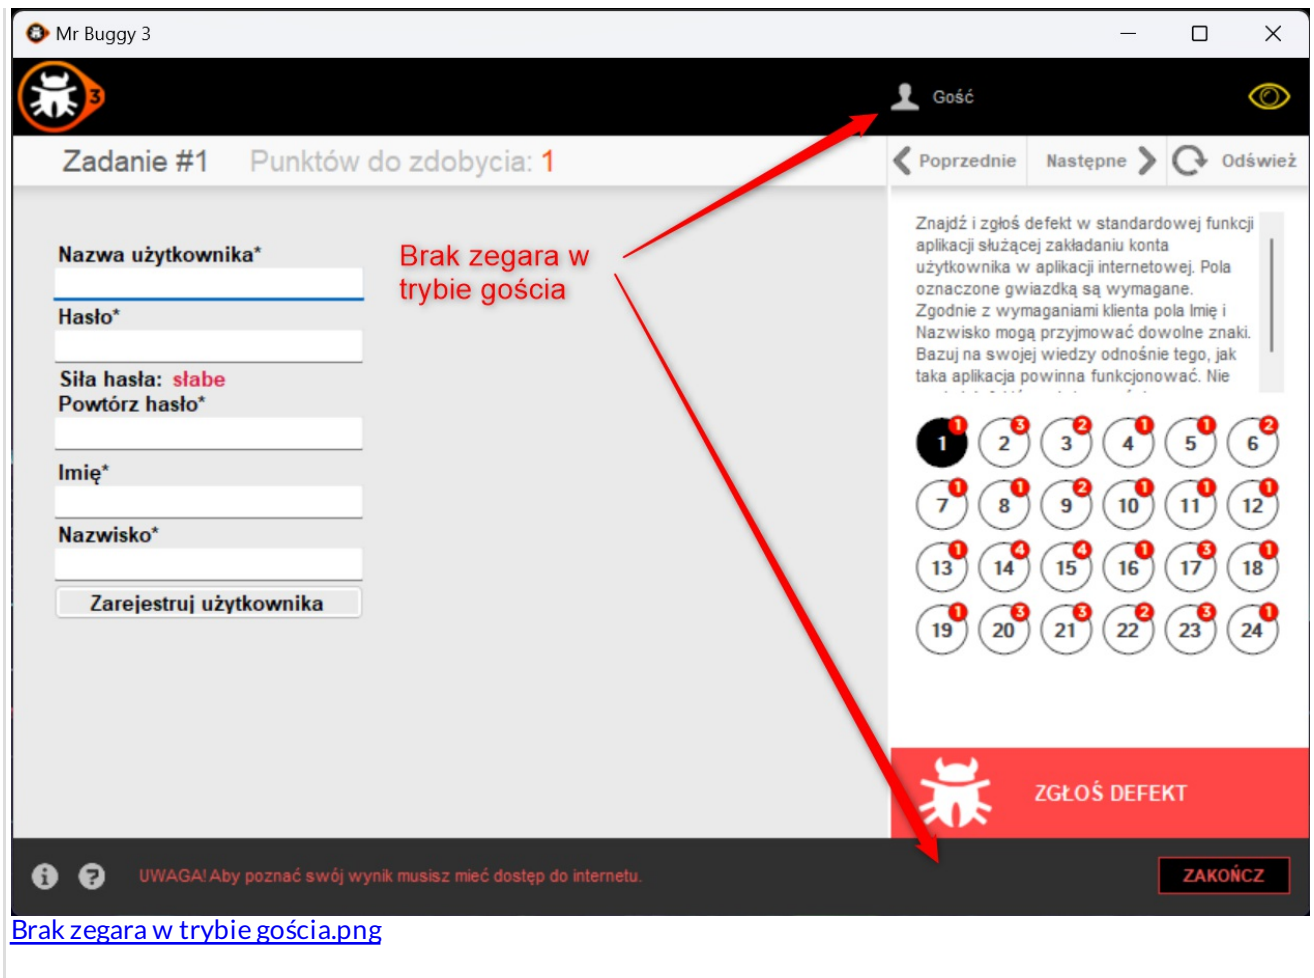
Mr Buggy 3

3

Gość

Zadanie #1 Punktów do zdobycia: 1

Poprzednie Następne Odśwież

Nazwa użytkownika*

Hasło*

Siła hasła: słabe

Powtórz hasło*

Imię*

Nazwisko*

Zarejestruj użytkownika

Brak zegara w trybie gościa

Znajdź i zgłoś defekt w standardowej funkcji aplikacji służącej zakładaniu konta użytkownika w aplikacji internetowej. Pola oznaczone gwiazdką są wymagane. Zgodnie z wymaganiami klienta pola Imię i Nazwisko mogą przyjmować dowolne znaki. Bazuj na swojej wiedzy odnośnie tego, jak taka aplikacja powinna funkcjonować. Nie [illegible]

| 1 (1) | 2 (3) | 3 (2) | 4 (1) | 5 (1) | 6 (2) |
|---|---|---|---|---|---|
| 7 (1) | 8 (1) | 9 (2) | 10 (1) | 11 (1) | 12 (1) |
| 13 (1) | 14 (4) | 15 (4) | 16 (1) | 17 (3) | 18 (1) |
| 19 (1) | 20 (3) | 21 (3) | 22 (2) | 23 (3) | 24 (1) |

ZGŁOŚ DEFEKT

UWAGA! Aby poznać swój wynik musisz mieć dostęp do internetu.

ZAKOŃCZ

Brak zegara w trybie gościa.png